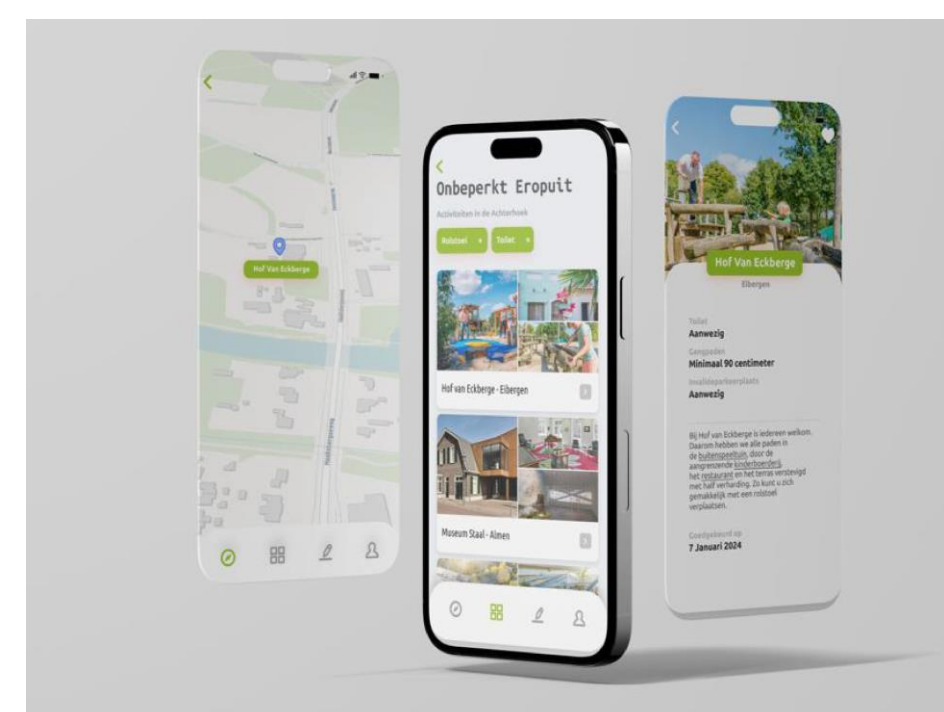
Hof Van Eckberge

Onbeperkt Eropuit

Activiteiten in de Achterhoek

Rolstoel

Toilet

Hof van Eckberge - Eibergen

Museum Staal - Almen

Hof Van Eckberge

Eibergen

Toilet
Aanwezig

Gangpaden
Minimaal 90 centimeter

Invalideparkeerplaats
Aanwezig

Bij Hof van Eckberge is iedereen welkom. Daarom hebben we alle paden in de buitenspeeltuin, door de aangrenzende kinderboerderij, het restaurant en het terras verstevigd met half verharding. Zo kunt u zich gemakkelijk met een rolstoel verplaatsen.

Goedgekeurd op
7 Januari 2024